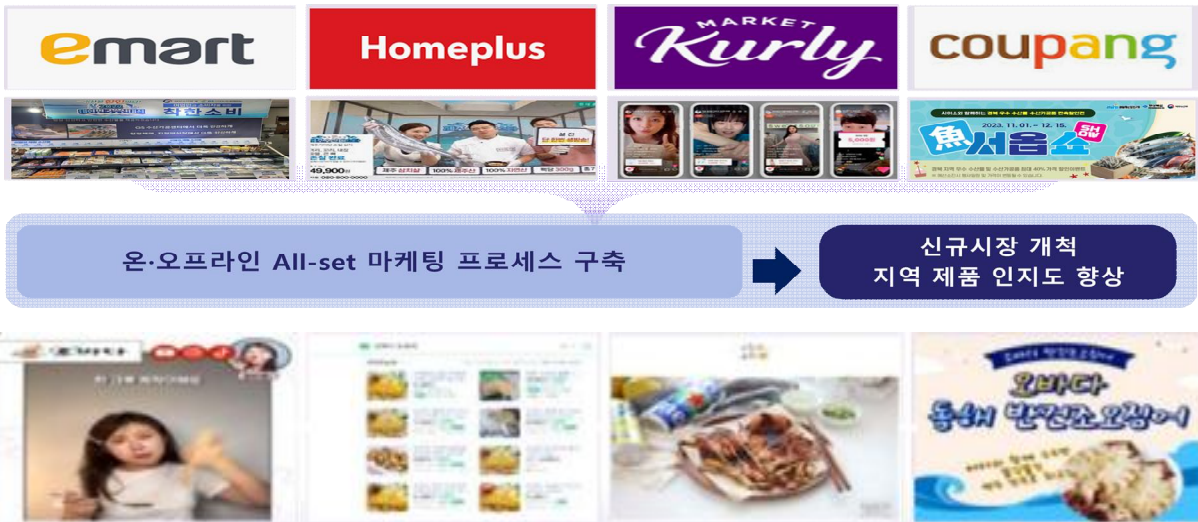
emart

Homeplus

MARKET Kurly

coupang

착한소비

49,900

제주 삼치살

100% 국내산

100% 자연산

5,000원

魚서울쇼

2023. 11. 01. - 12. 15.

온·오프라인 All-set 마케팅 프로세스 구축

신규시장 개척
지역 제품 인지도 향상

오바다

동해 반건조오징어